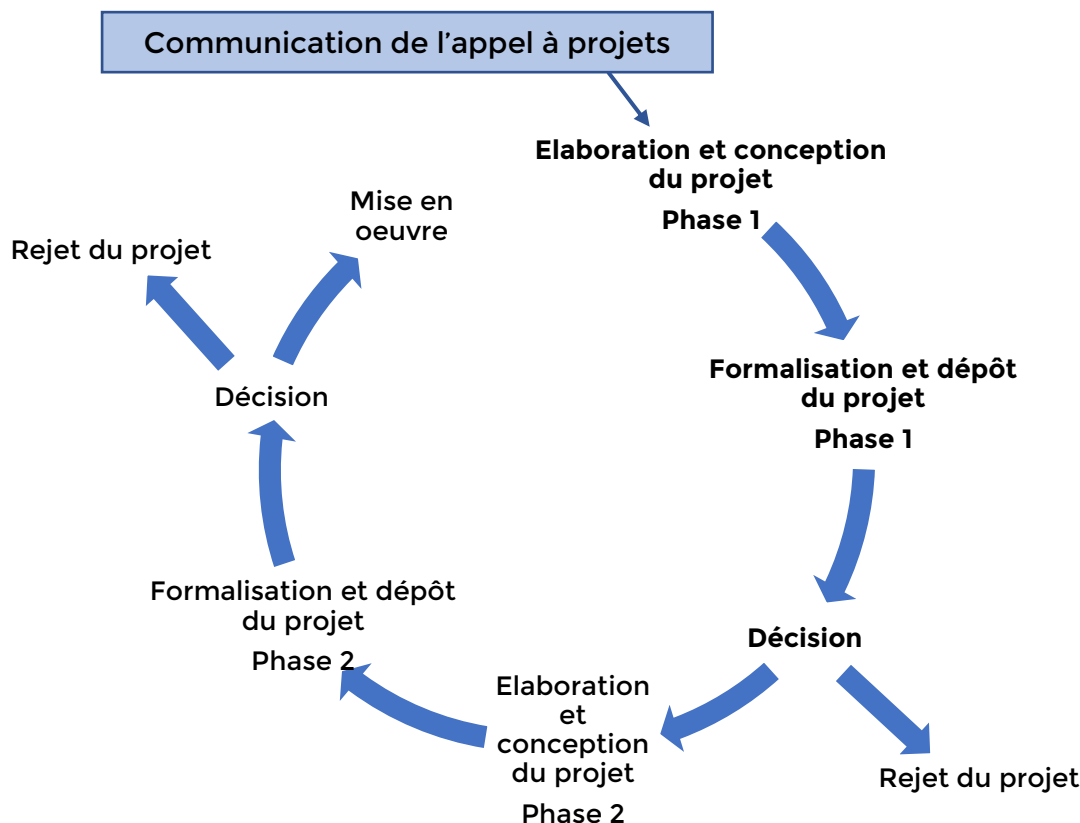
Communication de l’appel à projets

Elaboration et conception du projet

Phase 1

Formalisation et dépôt du projet

Phase 1

Décision

Rejet du projet

Elaboration et conception du projet

Phase 2

Formalisation et dépôt du projet

Phase 2

Décision

Rejet du projet

Mise en oeuvre